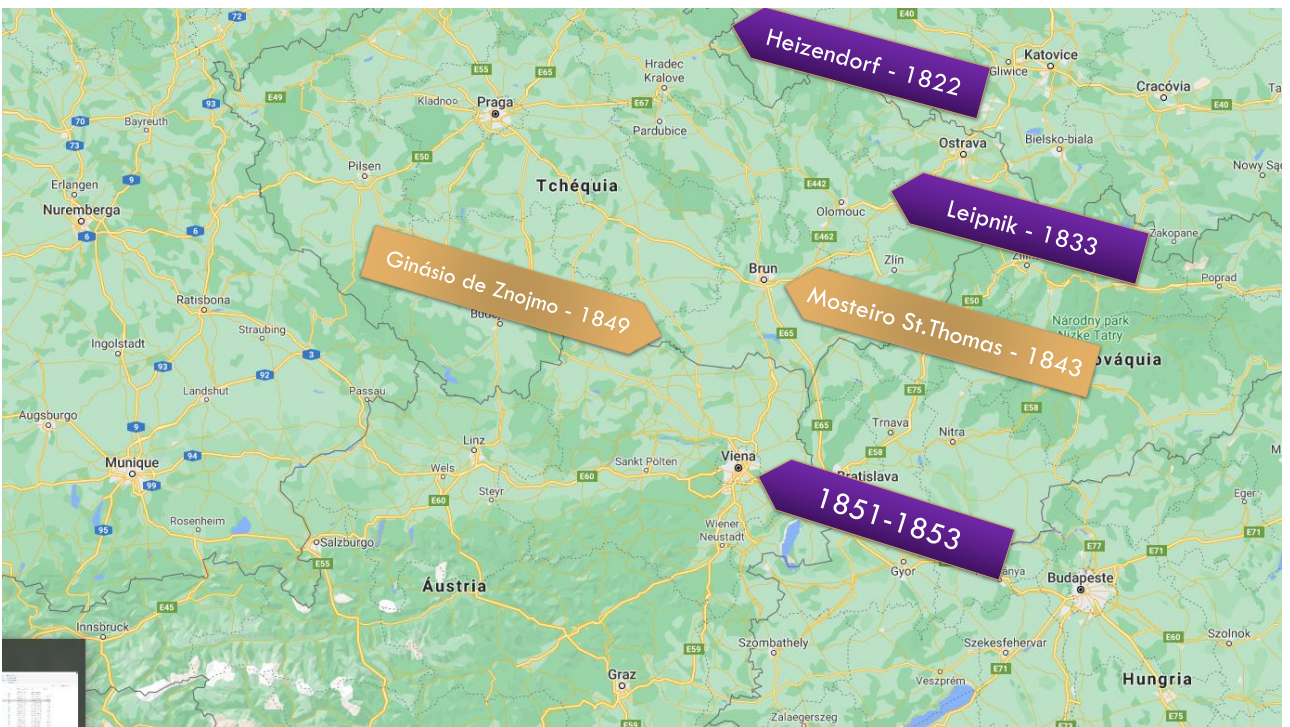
Heizendorf - 1822

Leipnik - 1833

Ginásio de Znojmo - 1849

Mosteiro St.Thomas - 1843

1851-1853

72
E40
Hradec Kralove
E55
E65
Katovice
Gliwice
Cracóvia
E40
Kladno
Praga
E67
E49
Pardubice
Bayreuth
93
70
73
Ostrava
Bielsko-biala
Pilsen
E50
Tchéquia
E442
Nowy Sącz
Erlangen
9
Olomouc
Nuremberga
6
6
E462
Zakopane
Brun
Zlín
Poprad
Ratisbona
E50
Narodny park Nizke Tatry
Straubing
E65
Ingolstadt
3
93
eslováquia
Landshut
92
E75
Passau
E58
Augsburgo
9
Trnava
E65
Nitra
Linz
Viena
Munique
94
Wels
Sankt Pölten
E60
Bratislava
E58
Eger
Steyr
99
E60
Wiener Neustadt
Rosenheim
95
Salzburgo
E77
E71
E71
Gyor
Budapeste
E55
Áustria
E45
Innsbruck
E60
Szolnok
Szombathely
Szekesfehervar
E59
E71
Graz
Veszprém
Hungria
Zalaegerszeg
E75